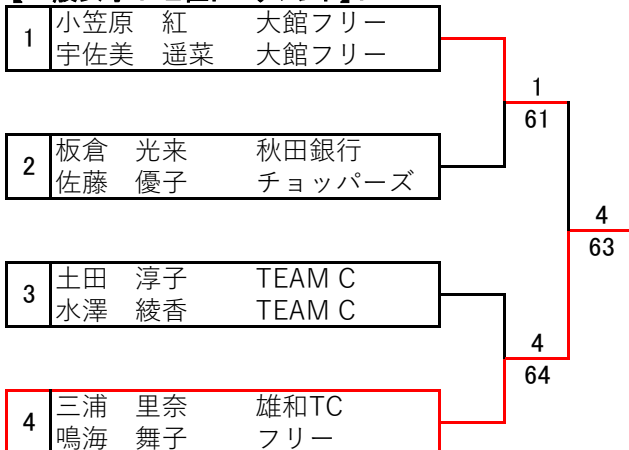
| 1 | 小笠原　紅 | 大館フリー |
|---|---|---|
|  | 宇佐美　遥菜 | 大館フリー |

| 2 | 板倉　光来 | 秋田銀行 |
|---|---|---|
|  | 佐藤　優子 | チョッパーズ |

| 3 | 土田　淳子 | TEAM C |
|---|---|---|
|  | 水澤　綾香 | TEAM C |

| 4 | 三浦　里奈 | 雄和TC |
|---|---|---|
|  | 鳴海　舞子 | フリー |

1
61

4
64

4
63